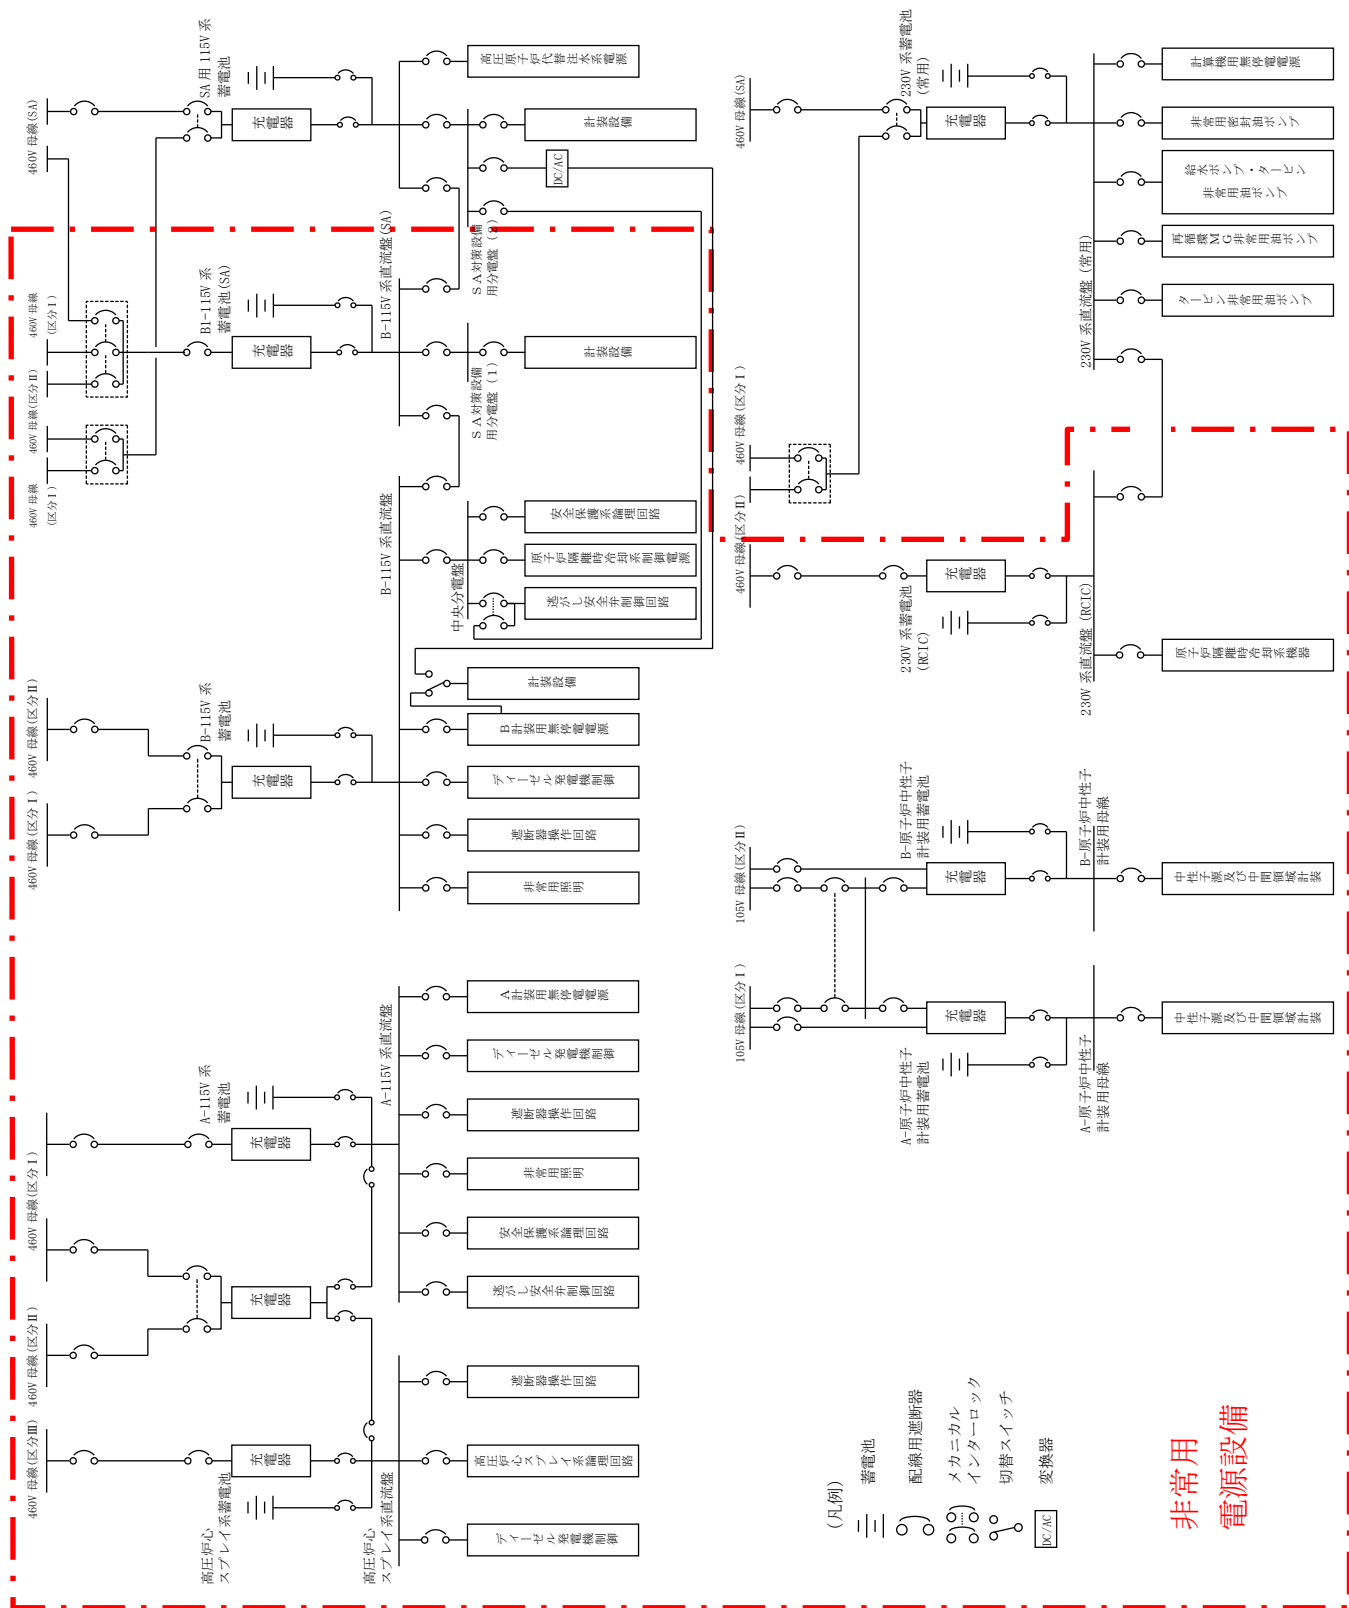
460V 母線(SA)
SA 用 115V 系蓄電池
充電器
高圧原子炉代替注水系電源
計装設備
DC/AC
SA対策設備用分電盤（2）
B-115V 系直流盤(SA)
460V 母線（区分Ⅰ）
460V 母線(区分Ⅱ)
460V 母線（区分Ⅰ）
B1-115V 系蓄電池(SA)
充電器
計装設備
SA対策設備用分電盤（1）
B-115V 系直流盤
中央分電盤
安全保護系論理回路
原子炉隔離時冷却系制御電源
逃がし安全弁制御回路
計装設備
B計装用無停電電源
ディーゼル発電機制御
遮断器操作回路
非常用照明
460V 母線(区分Ⅱ)
460V 母線(区分Ⅰ)
B-115V 系蓄電池
充電器
A計装用無停電電源
ディーゼル発電機制御
遮断器操作回路
非常用照明
安全保護系論理回路
逃がし安全弁制御回路
A-115V 系直流盤
A-115V 系蓄電池
充電器
460V 母線(区分Ⅰ)
充電器
460V 母線(区分Ⅱ)
遮断器操作回路
高圧炉心スプレイ系論理回路
ディーゼル発電機制御
460V 母線(区分Ⅲ)
充電器
高圧炉心スプレイ系蓄電池
高圧炉心スプレイ系直流盤
460V 母線(SA)
230V 系蓄電池（常用）
充電器
計算機用無停電電源
非常用密封油ポンプ
給水ポンプ・タービン非常用油ポンプ
再循環MG非常用油ポンプ
タービン非常用油ポンプ
230V 系直流盤（常用）
460V 母線(区分Ⅰ)
460V 母線(区分Ⅱ)
充電器
230V 系蓄電池（RCIC）
230V 系直流盤（RCIC）
原子炉隔離時冷却系機器
105V 母線(区分Ⅱ)
B-原子炉中性子計装用蓄電池
充電器
B-原子炉中性子計装用母線
中性子源及び中間領域計装
105V 母線(区分Ⅰ)
充電器
A-原子炉中性子計装用蓄電池
A-原子炉中性子計装用母線
中性子源及び中間領域計装
（凡例）
蓄電池
配線用遮断器
メカニカルインターロック
切替スイッチ
DC/AC
変換器
非常用電源設備